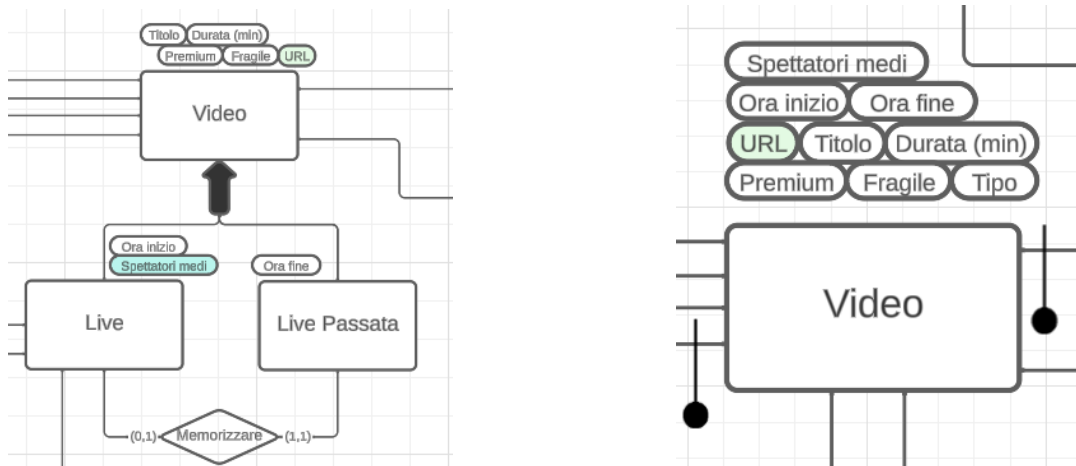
Titolo Durata (min)
Premium Fragile URL

Video

Ora inizio
Spettatori medi

Ora fine

Live

Live Passata

(0,1) Memorizzare (1,1)

Spettatori medi
Ora inizio Ora fine
URL Titolo Durata (min)
Premium Fragile Tipo

Video